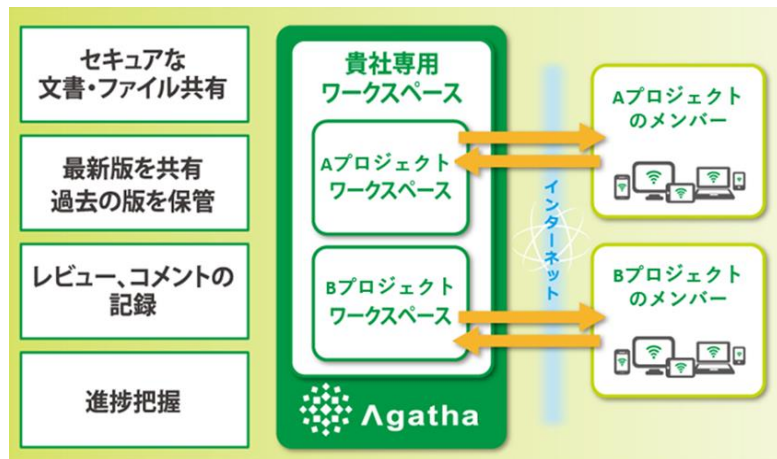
セキュアな
文書・ファイル共有

最新版を共有
過去の版を保管

レビュー、コメントの
記録

進捗把握

貴社専用
ワークスペース

Aプロジェクト
ワークスペース

Bプロジェクト
ワークスペース

Agatha

インターネット

Aプロジェクト
のメンバー

Bプロジェクト
のメンバー